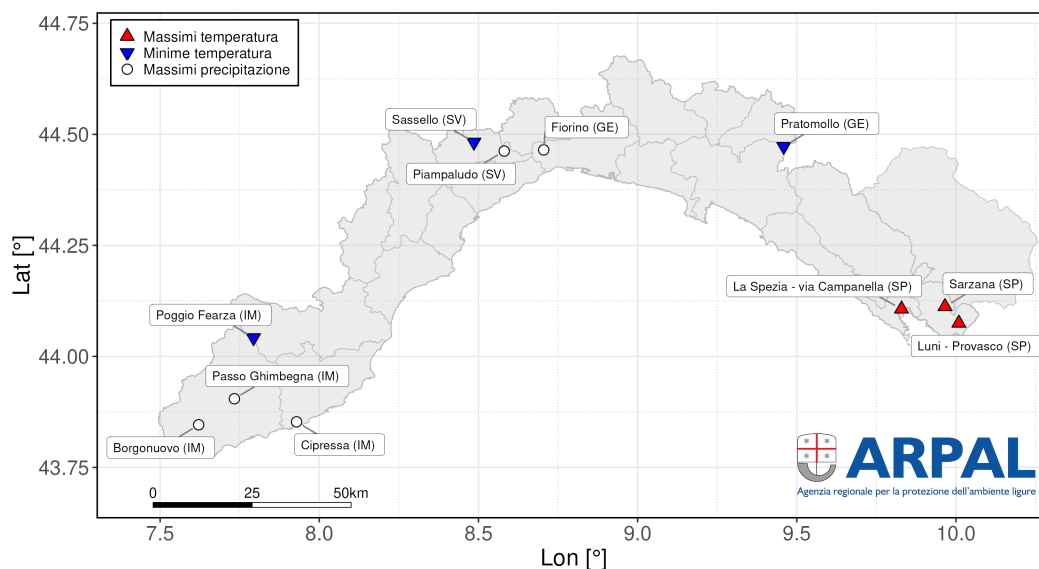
Massimi temperatura
Minime temperatura
Massimi precipitazione

Sassello (SV)
Fiorino (GE)
Pratomollo (GE)
Piampaludo (SV)
La Spezia - via Campanella (SP)
Sarzana (SP)
Luni - Provasco (SP)
Poggio Fearza (IM)
Passo Ghimbegna (IM)
Borgonuovo (IM)
Cipressa (IM)

0
25
50km

ARPAL
Agenzia regionale per la protezione dell'ambiente ligure

44.75
44.50
44.25
44.00
43.75
Lat [°]

7.5
8.0
8.5
9.0
9.5
10.0
Lon [°]